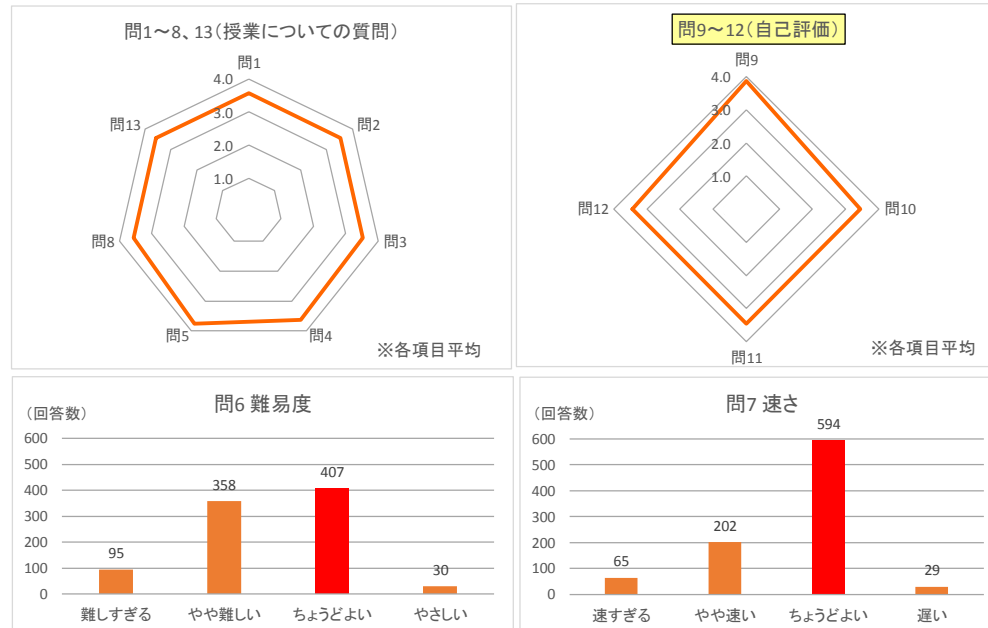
問1～8、13（授業についての質問）

問1
4.0
3.0
2.0
1.0
問2
問3
問4
問5
問8
問13

※各項目平均

問9～12（自己評価）

問9
4.0
3.0
2.0
1.0
問10
問11
問12

※各項目平均

問6 難易度

（回答数）

| | 難しすぎる | やや難しい | ちょうどよい | やさしい |
|---|---|---|---|---|
| 回答数 | 95 | 358 | 407 | 30 |

600
500
400
300
200
100
0

問7 速さ

（回答数）

| | 速すぎる | やや速い | ちょうどよい | 遅い |
|---|---|---|---|---|
| 回答数 | 65 | 202 | 594 | 29 |

600
500
400
300
200
100
0